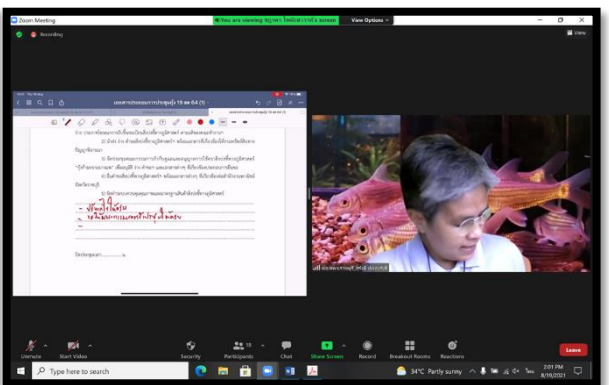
Zoom Meeting

You are viewing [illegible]'s screen

View Options

Recording

View

เอกสารประกอบการประชุมครั้ง 10 พค 64 (1)

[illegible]

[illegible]

Unmute

Start Video

Security

Participants

Chat

Share Screen

Record

Breakout Rooms

Reactions

Leave

Type here to search

34°C Partly sunny

2:01 PM

8/19/2021